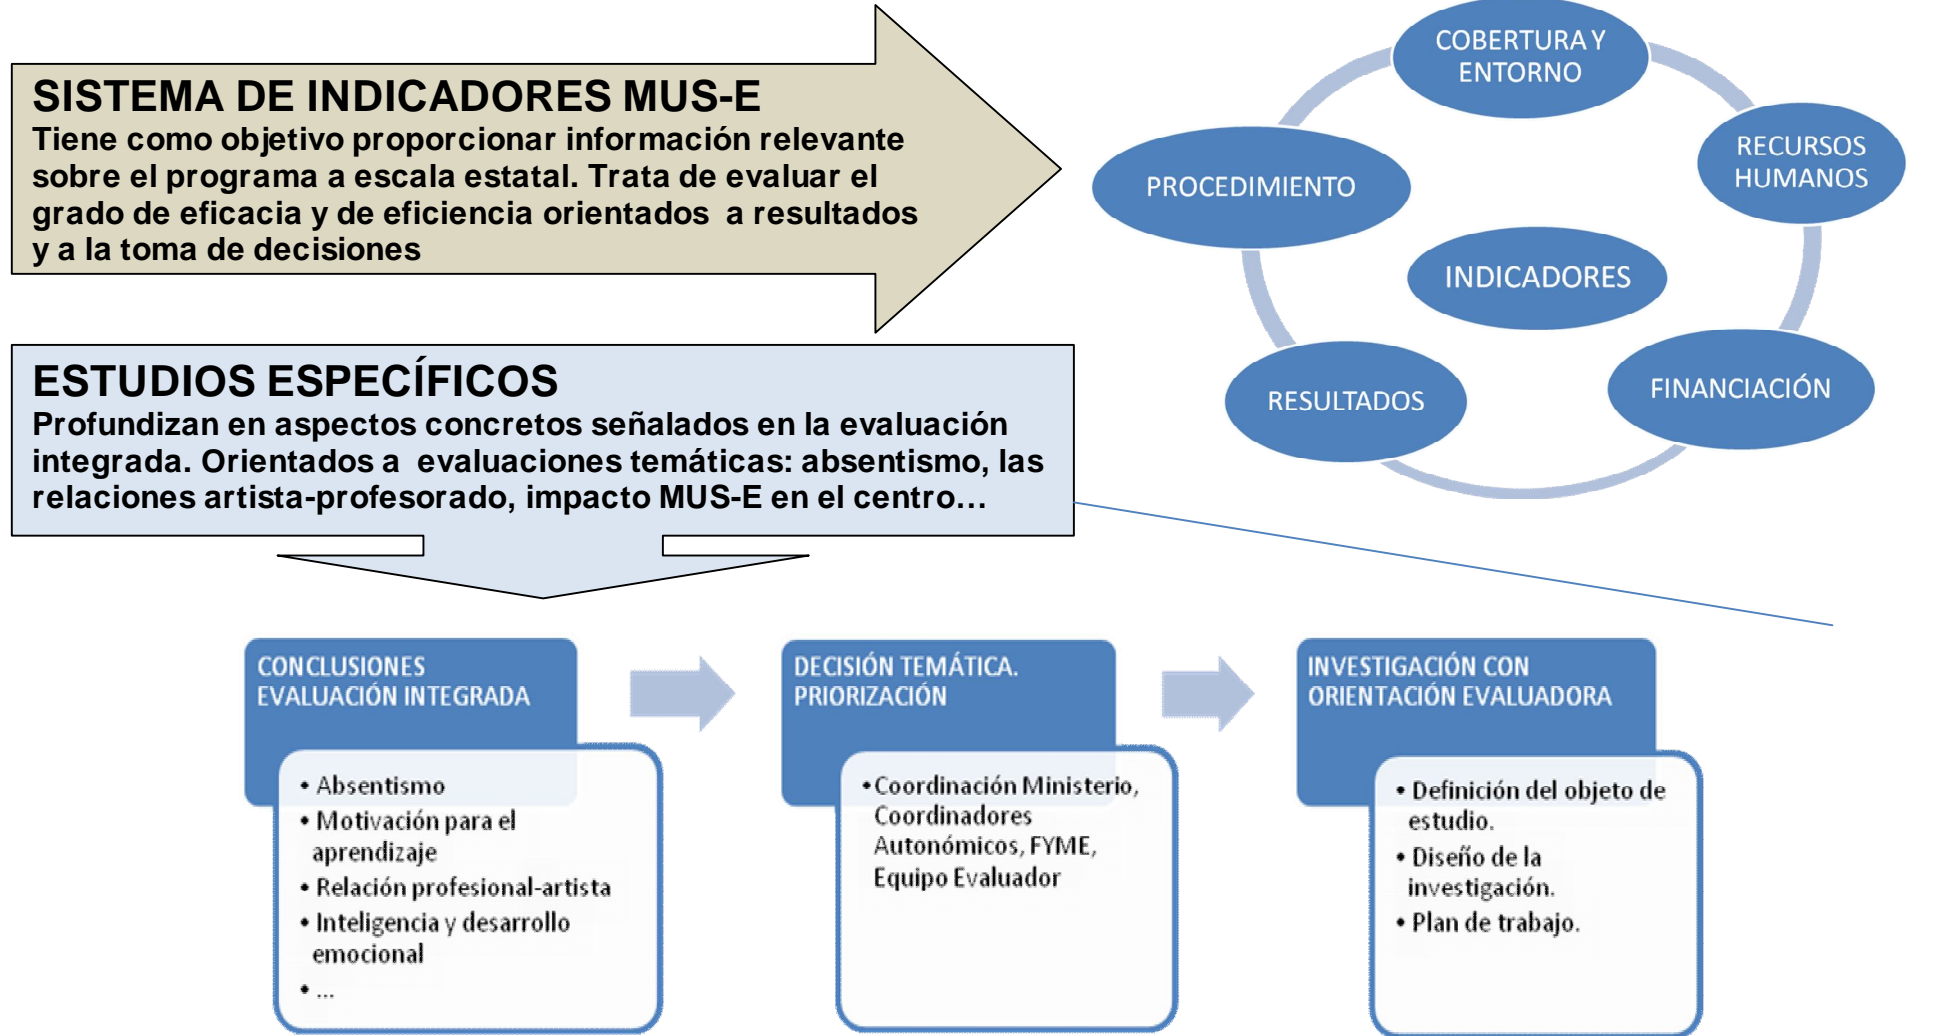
SISTEMA DE INDICADORES MUS-E
Tiene como objetivo proporcionar información relevante sobre el programa a escala estatal. Trata de evaluar el grado de eficacia y de eficiencia orientados a resultados y a la toma de decisiones

COBERTURA Y ENTORNO

PROCEDIMIENTO

RECURSOS HUMANOS

INDICADORES

RESULTADOS

FINANCIACIÓN

ESTUDIOS ESPECÍFICOS
Profundizan en aspectos concretos señalados en la evaluación integrada. Orientados a evaluaciones temáticas: absentismo, las relaciones artista-profesorado, impacto MUS-E en el centro…

CONCLUSIONES EVALUACIÓN INTEGRADA

• Absentismo
• Motivación para el aprendizaje
• Relación profesional-artista
• Inteligencia y desarrollo emocional
• ...

DECISIÓN TEMÁTICA. PRIORIZACIÓN

• Coordinación Ministerio, Coordinadores Autonómicos, FYME, Equipo Evaluador

INVESTIGACIÓN CON ORIENTACIÓN EVALUADORA

• Definición del objeto de estudio.
• Diseño de la investigación.
• Plan de trabajo.